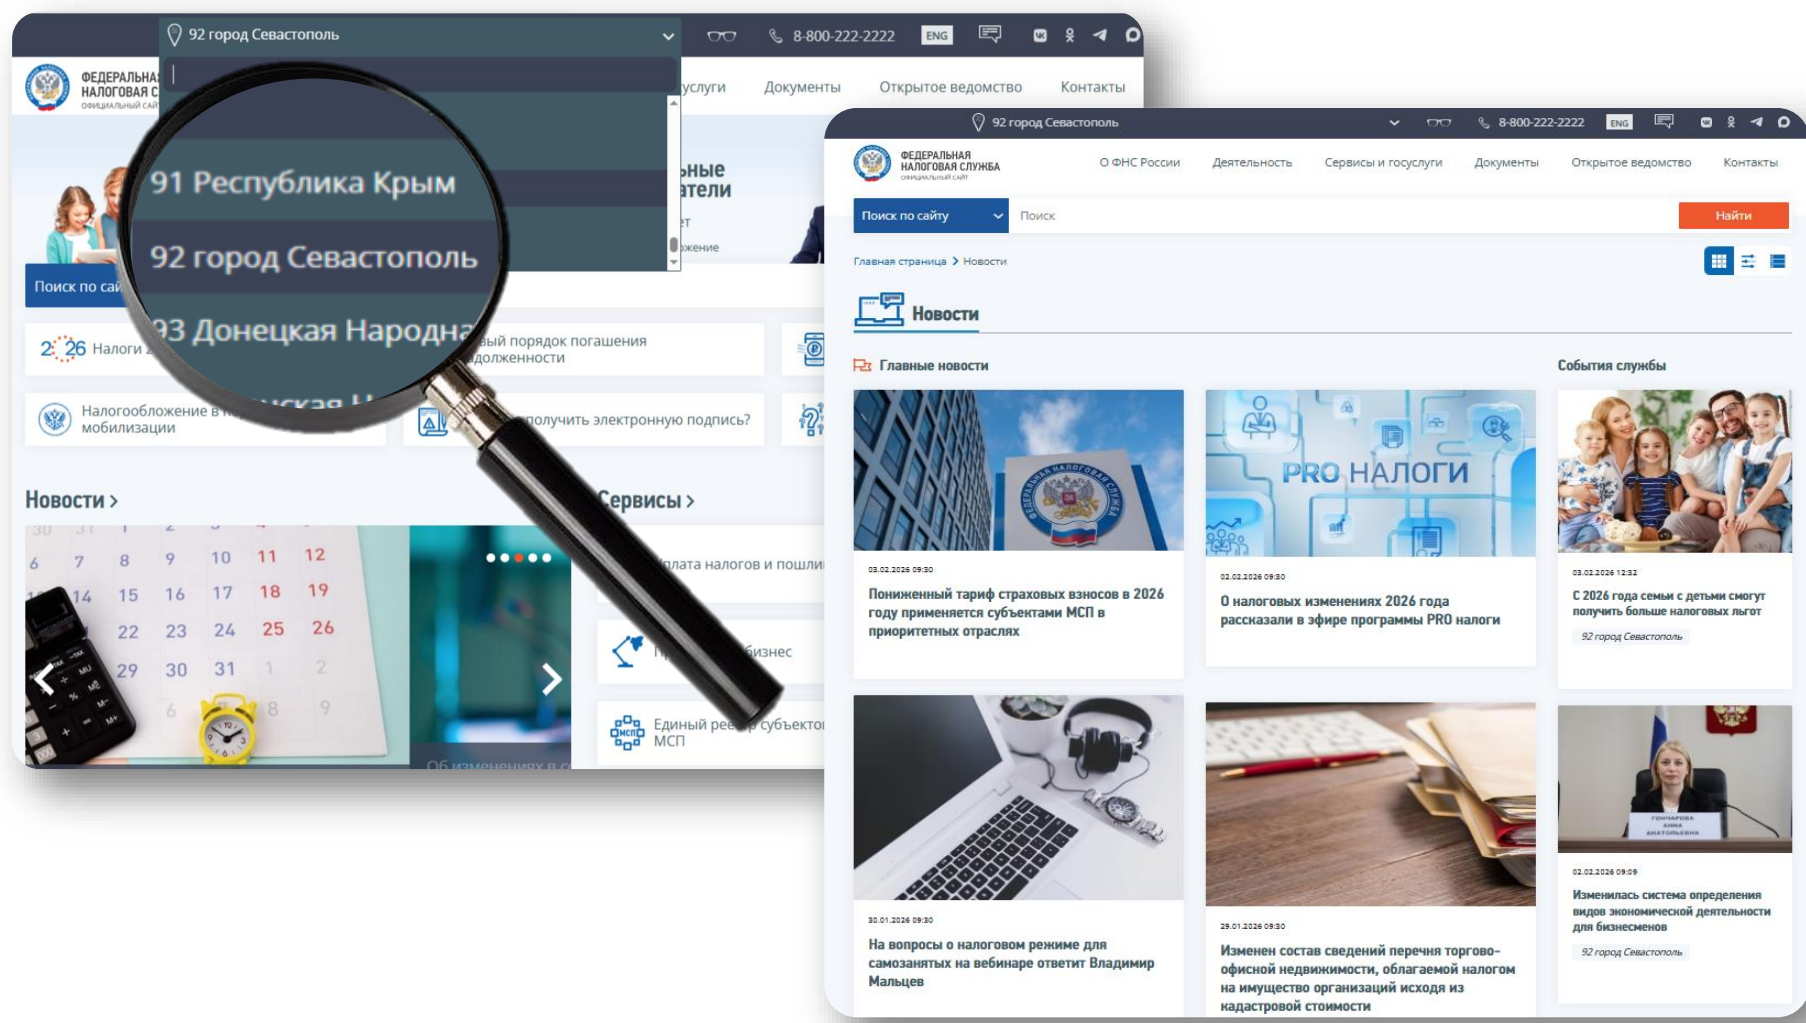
92 город Севастополь

8-800-222-2222 ENG

ФЕДЕРАЛЬНАЯ НАЛОГОВАЯ С
ОФИЦИАЛЬНЫЙ САЙТ

услуги Документы Открытое ведомство Контакты

91 Республика Крым

92 город Севастополь

93 Донецкая Народна

ьные ители

Поиск по сай

2026 Налоги

ый порядок погашения долженности

Налогообложение в мобилизации

получить электронную подпись?

Новости >

Сервисы >

лата налогов и пошли

бизнес

Единый ре субъекто МСП

Об изменениях в

92 город Севастополь

8-800-222-2222 ENG

ФЕДЕРАЛЬНАЯ НАЛОГОВАЯ СЛУЖБА
ОФИЦИАЛЬНЫЙ САЙТ

О ФНС России Деятельность Сервисы и госуслуги Документы Открытое ведомство Контакты

Поиск по сайту Поиск Найти

Главная страница > Новости

Новости

Главные новости

События службы

PRO НАЛОГИ

03.02.2026 09:30
Пониженный тариф страховых взносов в 2026 году применяется субъектами МСП в приоритетных отраслях

02.02.2026 09:30
О налоговых изменениях 2026 года рассказали в эфире программы PRO налоги

03.02.2026 12:32
С 2026 года семьи с детьми смогут получить больше налоговых льгот
92 город Севастополь

30.01.2026 09:30
На вопросы о налоговом режиме для самозанятых на вебинаре ответит Владимир Мальцев

29.01.2026 09:30
Изменен состав сведений перечня торгово-офисной недвижимости, облагаемой налогом на имущество организаций исходя из кадастровой стоимости

ГОНЧАРОВА АННА АНАТОЛЬЕВНА

02.02.2026 09:09
Изменилась система определения видов экономической деятельности для бизнесменов
92 город Севастополь